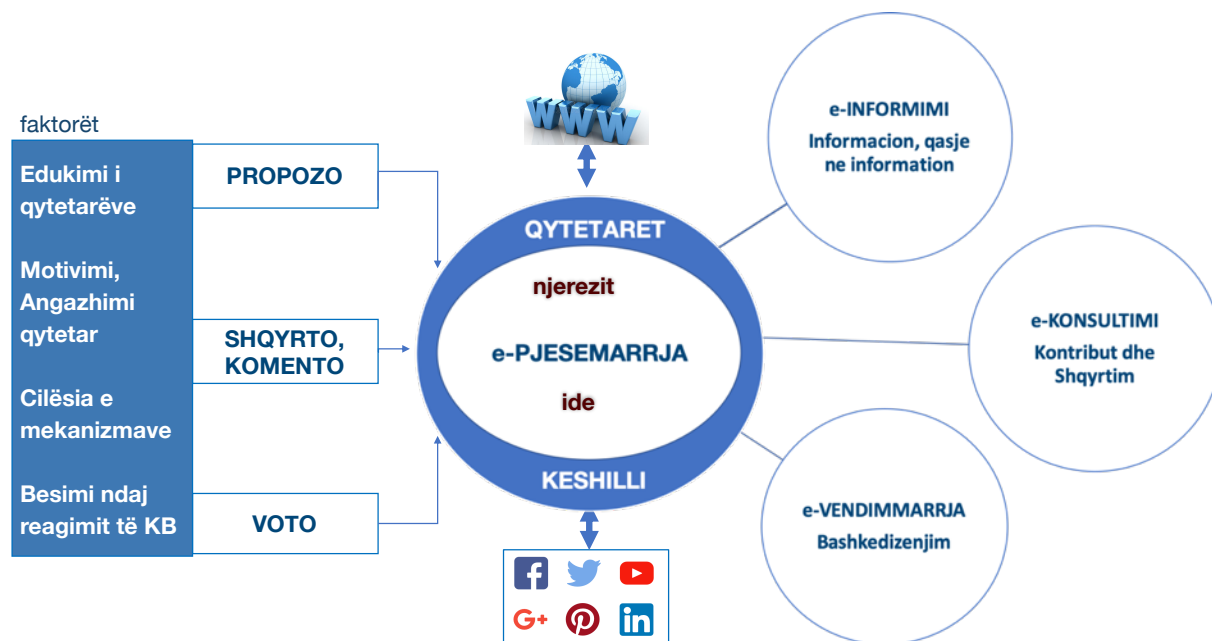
faktorët

Edukimi i qytetarëve

Motivimi, Angazhimi qytetar

Cilësia e mekanizmave

Besimi ndaj reagimit të KB

PROPOZO

SHQYRTO, KOMENTO

VOTO

WWW

QYTETARET

njerezit

e-PJESEMARRJA

ide

KESHILLI

e-INFORMIMI
Informacion, qasje ne information

e-KONSULTIMI
Kontribut dhe Shqyrtim

e-VENDIMMARRJA
Bashkedizenjim